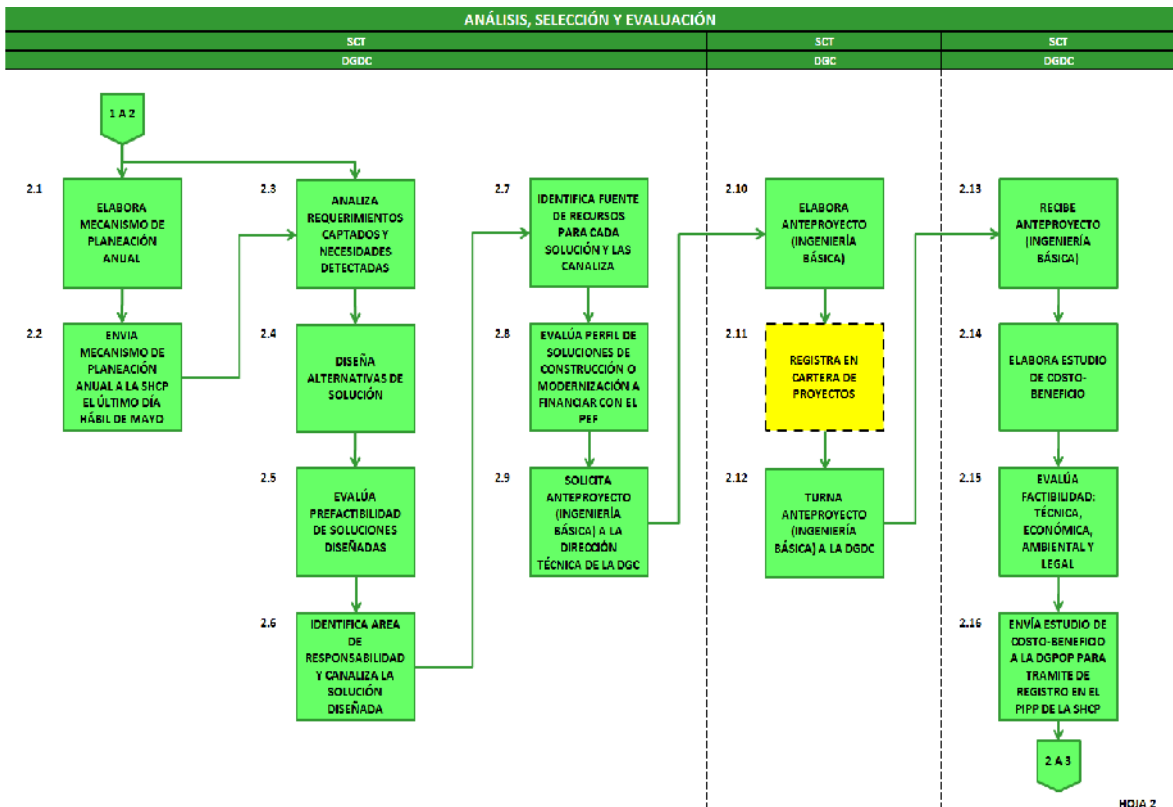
ANÁLISIS, SELECCIÓN Y EVALUACIÓN

SCT
DGDC

SCT
DGC

SCT
DGDC

1 A 2

2.1 ELABORA MECANISMO DE PLANEACIÓN ANUAL

2.2 ENVIA MECANISMO DE PLANEACIÓN ANUAL A LA SHCP EL ÚLTIMO DÍA HÁBIL DE MAYO

2.3 ANALIZA REQUERIMIENTOS CAPTADOS Y NECESIDADES DETECTADAS

2.4 DISEÑA ALTERNATIVAS DE SOLUCIÓN

2.5 EVALÚA PREFACTIBILIDAD DE SOLUCIONES DISEÑADAS

2.6 IDENTIFICA AREA DE RESPONSABILIDAD Y CANALIZA LA SOLUCIÓN DISEÑADA

2.7 IDENTIFICA FUENTE DE RECURSOS PARA CADA SOLUCIÓN Y LAS CANALIZA

2.8 EVALÚA PERFIL DE SOLUCIONES DE CONSTRUCCIÓN O MODERNIZACIÓN A FINANCIAR CON EL PEF

2.9 SOLICITA ANTEPROYECTO (INGENIERÍA BÁSICA) A LA DIRECCIÓN TÉCNICA DE LA DGC

2.10 ELABORA ANTEPROYECTO (INGENIERÍA BÁSICA)

2.11 REGISTRA EN CARTERA DE PROYECTOS

2.12 TURNA ANTEPROYECTO (INGENIERÍA BÁSICA) A LA DGDC

2.13 RECIBE ANTEPROYECTO (INGENIERÍA BÁSICA)

2.14 ELABORA ESTUDIO DE COSTO-BENEFICIO

2.15 EVALÚA FACTIBILIDAD: TÉCNICA, ECONÓMICA, AMBIENTAL Y LEGAL

2.16 ENVÍA ESTUDIO DE COSTO-BENEFICIO A LA DGPOP PARA TRAMITE DE REGISTRO EN EL PIPP DE LA SHCP

2 A 3

HOJA 2